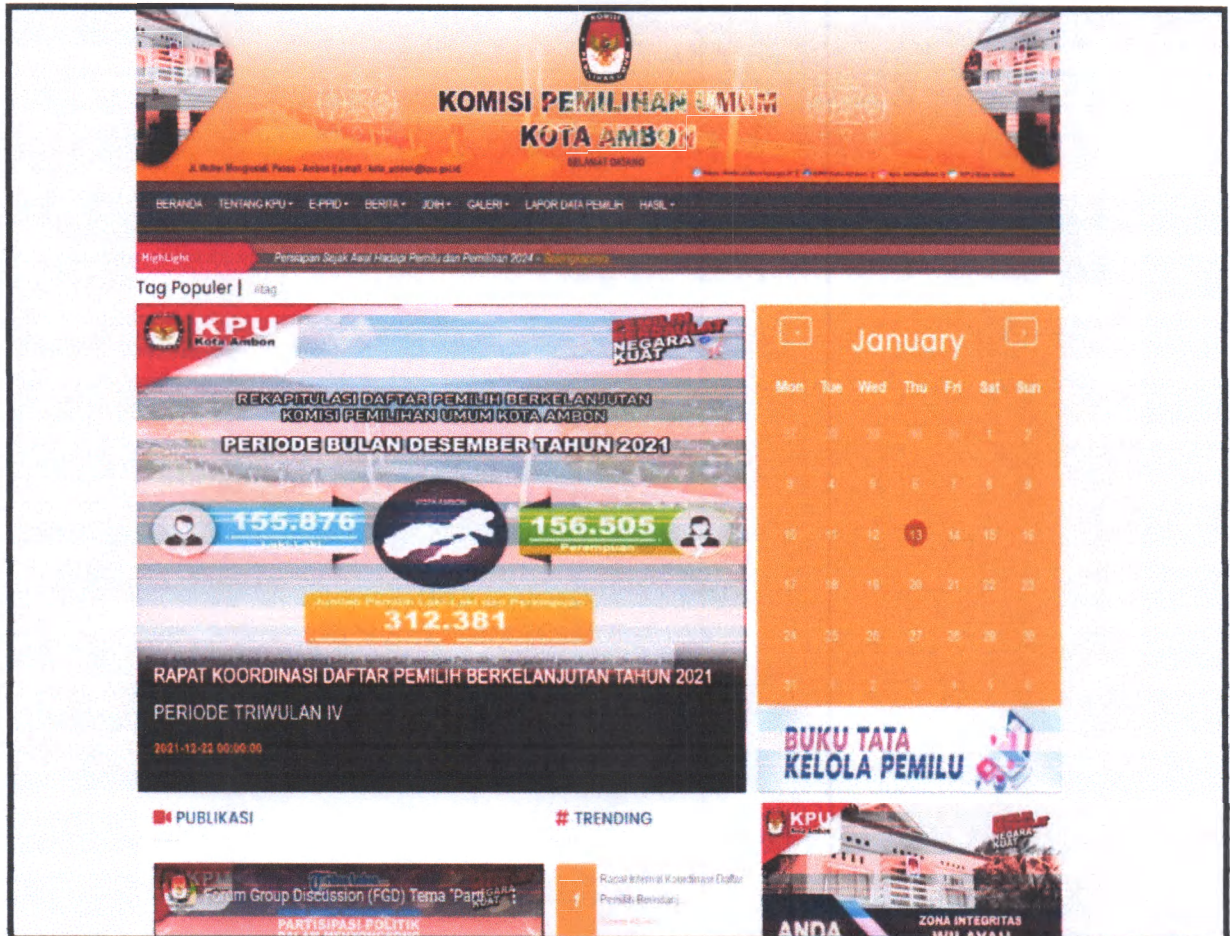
KOMISI PEMILIHAN UMUM
KOTA AMBON

SELAMAT DATANG

Jl. Walter Monginsidi, Passo - Ambon | email : kota_ambon@kpu.go.id

BERANDA TENTANG KPU ▾ E-PPID ▾ BERITA ▾ JDIH ▾ GALERI ▾ LAPOR DATA PEMILIH HASIL ▾

HighLight Persiapan Sejak Awal Hadapi Pemilu dan Pemilihan 2024 - Selengkapnya

Tag Populer | #tag

KPU Kota Ambon

NEGARA KUAT

REKAPITULASI DAFTAR PEMILIH BERKELANJUTAN
KOMISI PEMILIHAN UMUM KOTA AMBON
PERIODE BULAN DESEMBER TAHUN 2021

KOTA AMBON

155.876
Laki-laki

156.505
Perempuan

Jumlah Pemilih Laki-Laki dan Perempuan
312.381

RAPAT KOORDINASI DAFTAR PEMILIH BERKELANJUTAN TAHUN 2021 PERIODE TRIWULAN IV

2021-12-22 00:00:00

January

| Mon | Tue | Wed | Thu | Fri | Sat | Sun |
|---|---|---|---|---|---|---|
| 27 | 28 | 29 | 30 | 31 | 1 | 2 |
| 3 | 4 | 5 | 6 | 7 | 8 | 9 |
| 10 | 11 | 12 | 13 | 14 | 15 | 16 |
| 17 | 18 | 19 | 20 | 21 | 22 | 23 |
| 24 | 25 | 26 | 27 | 28 | 29 | 30 |
| 31 | 1 | 2 | 3 | 4 | 5 | 6 |

BUKU TATA KELOLA PEMILU

PUBLIKASI

Forum Group Discussion (FGD) Tema "Parti

PARTISIPASI POLITIK

# TRENDING

1 Rapat Internal Koordinasi Daftar Pemilih Berkelanjutan

KPU Kota Ambon

NEGARA KUAT

ANDA

ZONA INTEGRITAS WILAYAH